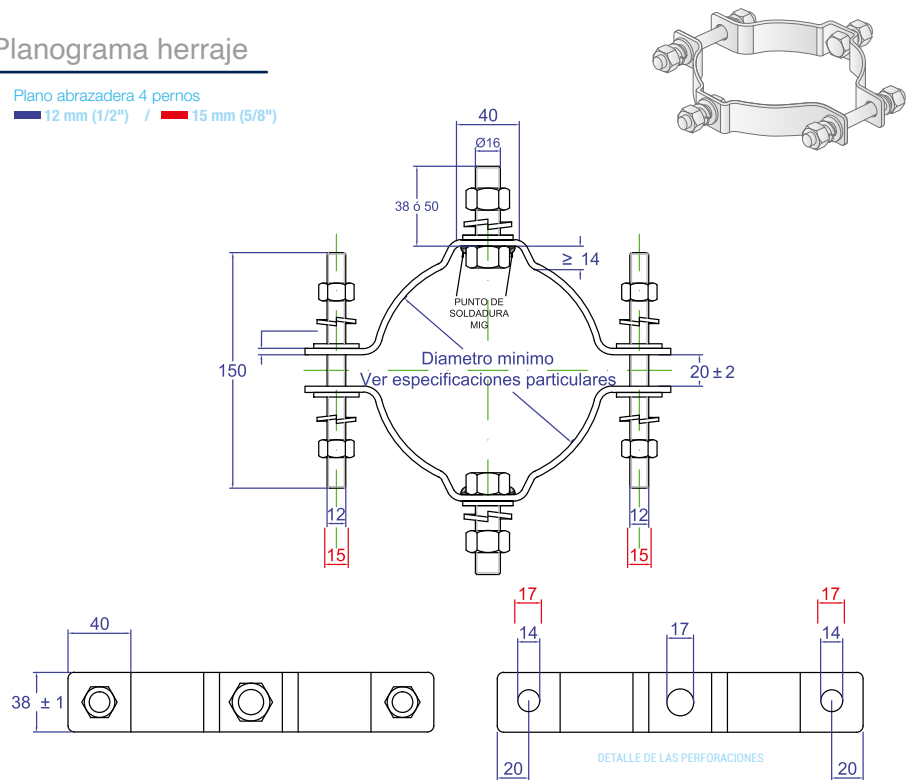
Planograma herraje

Plano abrazadera 4 pernos
12 mm (1/2") / 15 mm (5/8")

40
Ø16
38 ó 50
≥ 14
PUNTO DE SOLDADURA MIG
150
Diametro minimo
Ver especificaciones particulares
20 ± 2
12
15
12
15

40
38 ± 1

17
14
17
17
14
20
DETALLE DE LAS PERFORACIONES
20